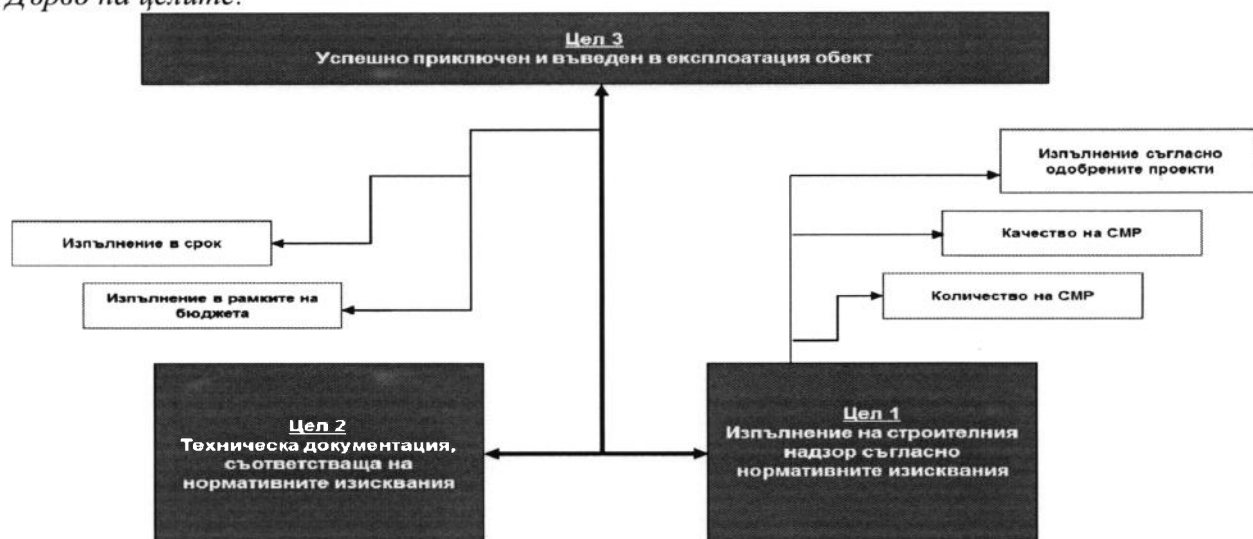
Дърво на целите:

Цел 3
Успешно приключен и въведен в експлоатация обект

Изпълнение в срок

Изпълнение в рамките на бюджета

Изпълнение съгласно одобрените проекти

Качество на СМР

Количество на СМР

Цел 2
Техническа документация, съответстваща на нормативните изисквания

Цел 1
Изпълнение на строителния надзор съгласно нормативните изисквания